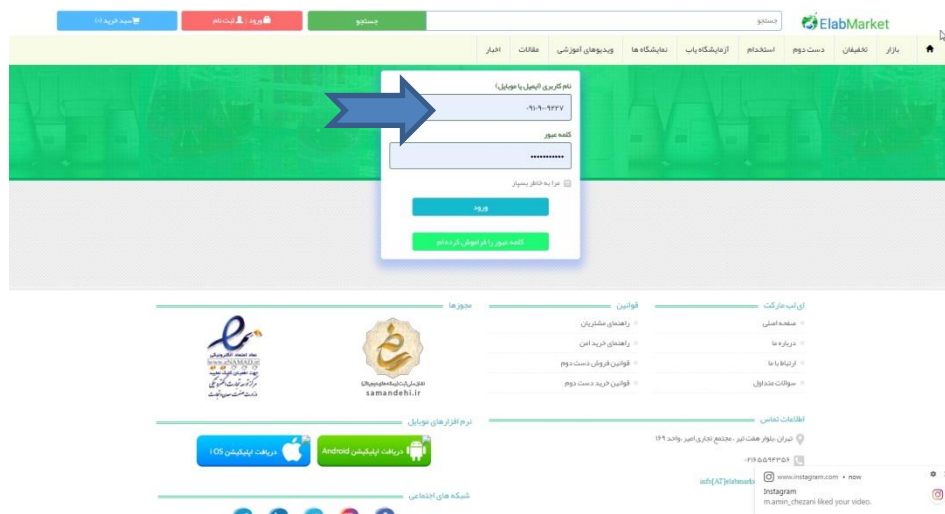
ElabMarket
جستجو
جستجو
ورود | ثبت نام
سبد خرید (۰)

بازار
تخفیفان
دست دوم
استخدام
آزمایشگاه یاب
نمایشگاه ها
ویدیوهای آموزشی
مقالات
اخبار

نام کاربری (ایمیل یا موبایل)
۰۹۱۰۹۰۰۹۲۲۷
کلمه عبور
••••••••••••
مرا به خاطر بسپار
ورود
کلمه عبور را فراموش کرده‌ام

ای لب مارکت
صفحه اصلی
درباره ما
ارتباط با ما
سوالات متداول

قوانین
راهنمای مشتریان
راهنمای خرید امن
قوانین فروش دست دوم
قوانین خرید دست دوم

مجوزها
samandehi.ir

اطلاعات تماس
تهران، بلوار هفت تیر، مجتمع تجاری امیر، واحد ۱۶۹
۰۲۱۵۵۹۴۳۳۵۶
info[AT]elabmark

نرم افزارهای موبایل
دریافت اپلیکیشن Android
دریافت اپلیکیشن iOS

شبکه های اجتماعی

www.instagram.com • now
Instagram
m.amin_chezani liked your video.